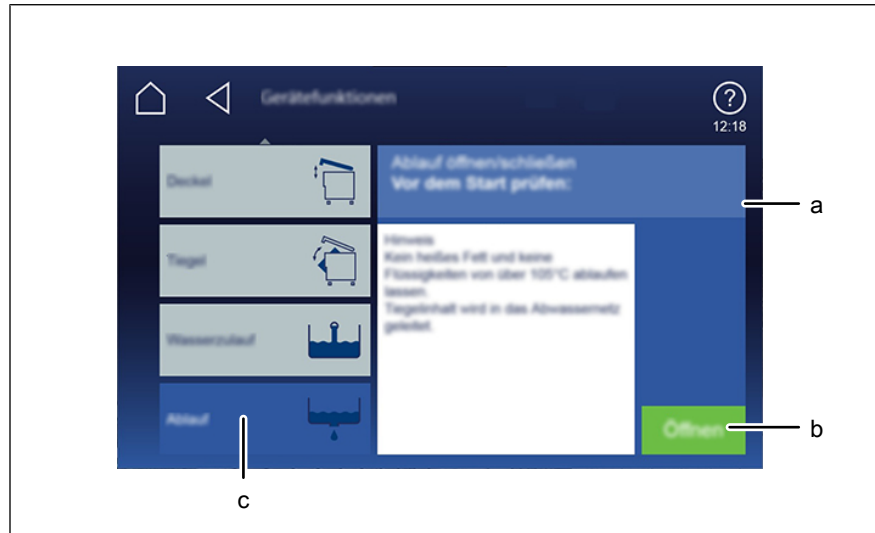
Gerätefunktionen

?
12:18

Deckel

Tiegel

Wasserzulauf

Ablauf

Ablauf öffnen/schließen
Vor dem Start prüfen:

Hinweis
Kein heißes Fett und keine Flüssigkeiten von über 105°C ablaufen lassen.
Tiegelinhalt wird in das Abwassernetz geleitet.

Öffnen

a

b

c